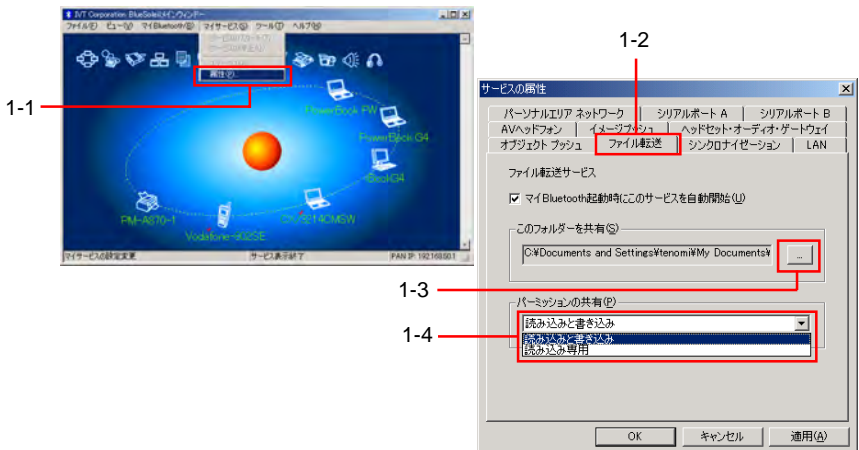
IVT Corporation BlueSoleilメインウィンドー

ファイル(F) ビュー(V) マイBluetooth(B) マイサービス(S) ツール(T) ヘルプ(H)

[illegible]

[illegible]

属性(P)

PowerBook FW

PowerBook G4

iBookG4

PM-A870-1

Vodafone-802SE

マイサービスの設定変更

サービス表示終了

PAN IP: 192.168.50.1

1-1

1-2

サービスの属性

パーソナルエリア ネットワーク | シリアルポート A | シリアルポート B

AVヘッドフォン | イメージプッシュ | ヘッドセット・オーディオ・ゲートウェイ

オブジェクト プッシュ | ファイル転送 | シンクロナイゼーション | LAN

ファイル転送サービス

☑ マイBluetooth起動時にこのサービスを自動開始(U)

このフォルダーを共有(S)

C:¥Documents and Settings¥tenomi¥My Documents¥

...

1-3

パーミッションの共有(P)

読み込みと書き込み

読み込みと書き込み

読み込み専用

1-4

OK | キャンセル | 適用(A)